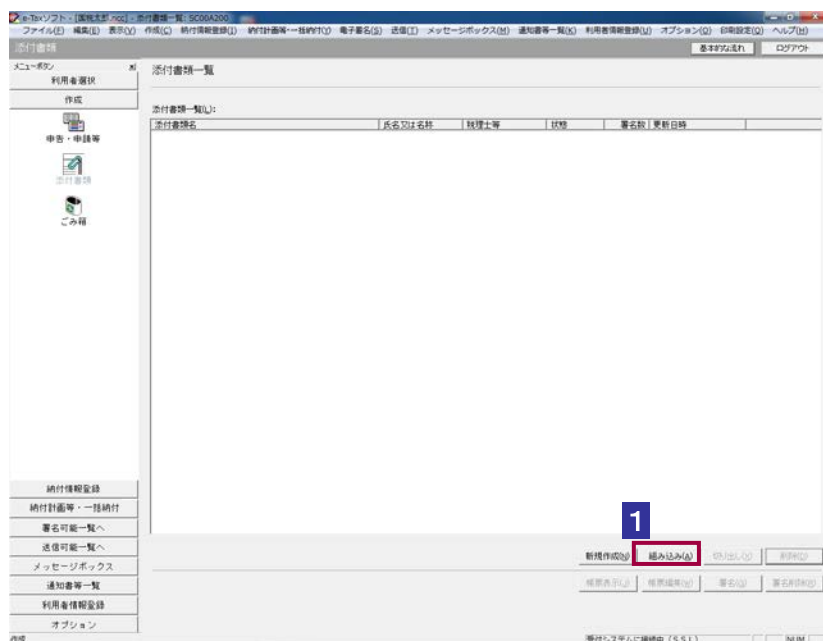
e-Taxソフト - [国税太郎.ncc] - 添付書類一覧: SC00A200
ファイル(F) 編集(E) 表示(V) 作成(C) 納付情報登録(I) 納付計画等一括納付(Y) 電子署名(S) 送信(T) メッセージボックス(M) 通知書等一覧(K) 利用者情報登録(U) オプション(O) 印刷設定(Q) ヘルプ(H)
添付書類
基本的な流れ ログアウト

メニューボタン
利用者選択
作成
申告・申請等
添付書類
ごみ箱

添付書類一覧

添付書類一覧(L):

| 添付書類名 | 氏名又は名称 | 税理士等 | 状態 | 署名数 | 更新日時 |
|---|---|---|---|---|---|

納付情報登録
納付計画等・一括納付
署名可能一覧へ
送信可能一覧へ
メッセージボックス
通知書等一覧
利用者情報登録
オプション

1
新規作成(N) 組み込み(A) 切り出し(O) 削除(D)
帳票表示(J) 帳票編集(W) 署名(G) 署名削除(R)

作成
受付システムに接続中 (SSL) 試用